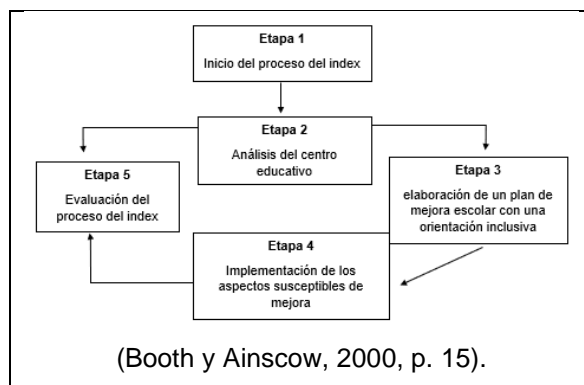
Etapa 1
Inicio del proceso del index

Etapa 2
Análisis del centro educativo

Etapa 5
Evaluación del proceso del index

Etapa 3
elaboración de un plan de mejora escolar con una orientación inclusiva

Etapa 4
Implementación de los aspectos susceptibles de mejora

(Booth y Ainscow, 2000, p. 15).